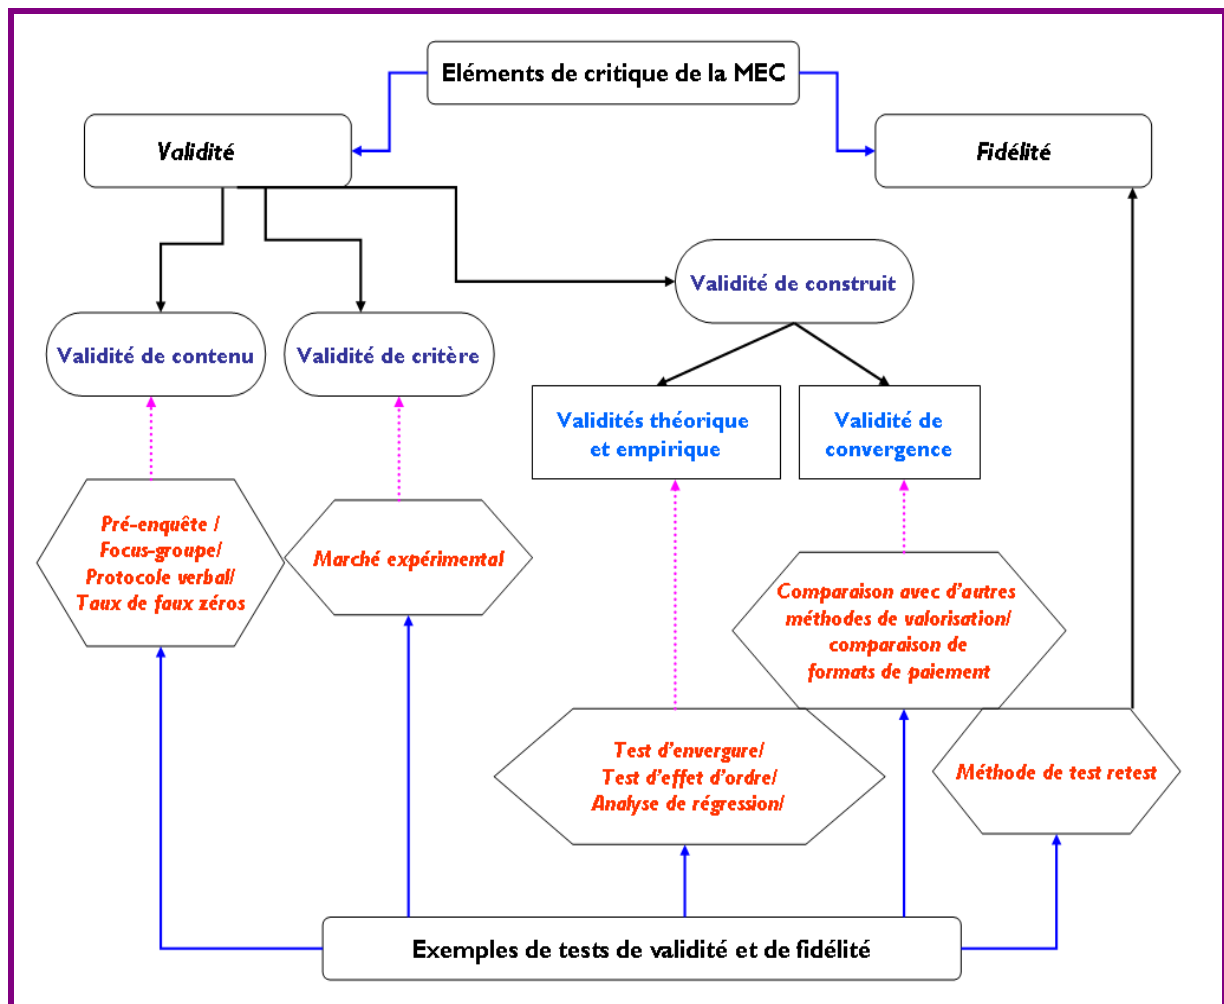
Eléments de critique de la MEC

Validité

Fidélité

Validité de construit

Validité de contenu

Validité de critère

Validités théorique et empirique

Validité de convergence

Pré-enquête / Focus-groupe/ Protocole verbal/ Taux de faux zéros

Marché expérimental

Comparaison avec d'autres méthodes de valorisation/ comparaison de formats de paiement

Test d'envergure/ Test d'effet d'ordre/ Analyse de régression/

Méthode de test retest

Exemples de tests de validité et de fidélité